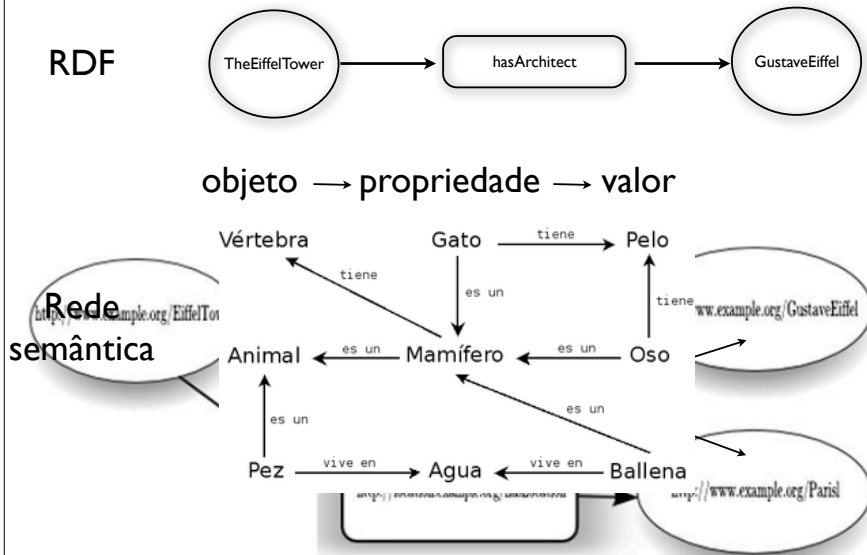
RDF

TheEiffelTower

hasArchitect

GustaveEiffel

objeto → propriedade → valor

Rede semântica

http://www.example.org/EiffelTo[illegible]

ww.example.org/GustaveEiffel

http://www.example.org/Parisl

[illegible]

Vértebra

Gato

tiene

Pelo

tiene

es un

tiene

Animal

es un

Mamífero

es un

Oso

es un

es un

Pez

vive en

Agua

vive en

Ballena